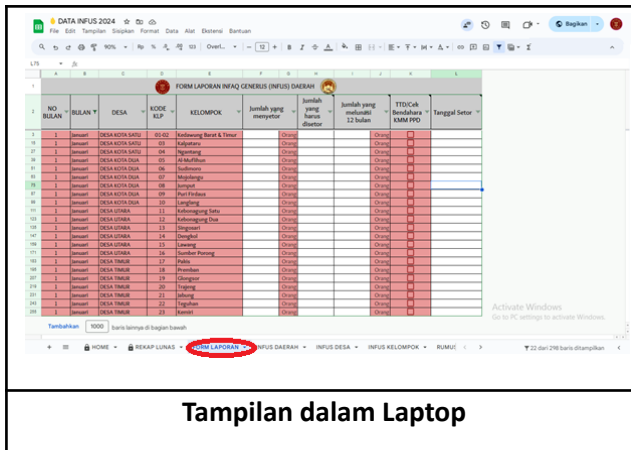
DATA INFUS 2024
File Edit Tampilan Sisipkan Format Data Alat Ekstensi Bantuan
Bagikan
90% Overl... 12
L75 fx

FORM LAPORAN INFAQ GENERUS (INFUS) DAERAH

| NO BULAN | BULAN | DESA | KODE KLP | KELOMPOK | Jumlah yang menyetor | | Jumlah yang harus disetor | Jumlah yang melunasi 12 bulan | | TTD/Cek Bendahara KMM PPD | Tanggal Setor |
|---|---|---|---|---|---|---|---|---|---|---|---|
| 1 | Januari | DESA KOTA SATU | 01-02 | Kedawung Barat & Timur | | Orang | | | Orang | | |
| 1 | Januari | DESA KOTA SATU | 03 | Kalpataru | | Orang | | | Orang | | |
| 1 | Januari | DESA KOTA SATU | 04 | Ngantang | | Orang | | | Orang | | |
| 1 | Januari | DESA KOTA SATU | 05 | Al-Muflihun | | Orang | | | Orang | | |
| 1 | Januari | DESA KOTA DUA | 06 | Sudimoro | | Orang | | | Orang | | |
| 1 | Januari | DESA KOTA DUA | 07 | Mojolangu | | Orang | | | Orang | | |
| 1 | Januari | DESA KOTA DUA | 08 | Jumput | | Orang | | | Orang | | |
| 1 | Januari | DESA KOTA DUA | 09 | Puri Firdaus | | Orang | | | Orang | | |
| 1 | Januari | DESA KOTA DUA | 10 | Langlang | | Orang | | | Orang | | |
| 1 | Januari | DESA UTARA | 11 | Kebonagung Satu | | Orang | | | Orang | | |
| 1 | Januari | DESA UTARA | 12 | Kebonagung Dua | | Orang | | | Orang | | |
| 1 | Januari | DESA UTARA | 13 | Singosari | | Orang | | | Orang | | |
| 1 | Januari | DESA UTARA | 14 | Dengkol | | Orang | | | Orang | | |
| 1 | Januari | DESA UTARA | 15 | Lawang | | Orang | | | Orang | | |
| 1 | Januari | DESA UTARA | 16 | Sumber Porong | | Orang | | | Orang | | |
| 1 | Januari | DESA TIMUR | 17 | Pakis | | Orang | | | Orang | | |
| 1 | Januari | DESA TIMUR | 18 | Pramdan | | Orang | | | Orang | | |
| 1 | Januari | DESA TIMUR | 19 | Glongsor | | Orang | | | Orang | | |
| 1 | Januari | DESA TIMUR | 20 | Trajeng | | Orang | | | Orang | | |
| 1 | Januari | DESA TIMUR | 21 | Jebung | | Orang | | | Orang | | |
| 1 | Januari | DESA TIMUR | 22 | Tegalsari | | Orang | | | Orang | | |
| 1 | Januari | DESA TIMUR | 23 | Kemiri | | Orang | | | Orang | | |

Activate Windows
Go to PC settings to activate Windows.

Tambahkan 1000 baris lainnya di bagian bawah

HOME REKAP LUNAS FORM LAPORAN INFUS DAERAH INFUS DESA INFUS KELOMPOK RUMUS
32 dari 298 baris ditampilkan

Tampilan dalam Laptop